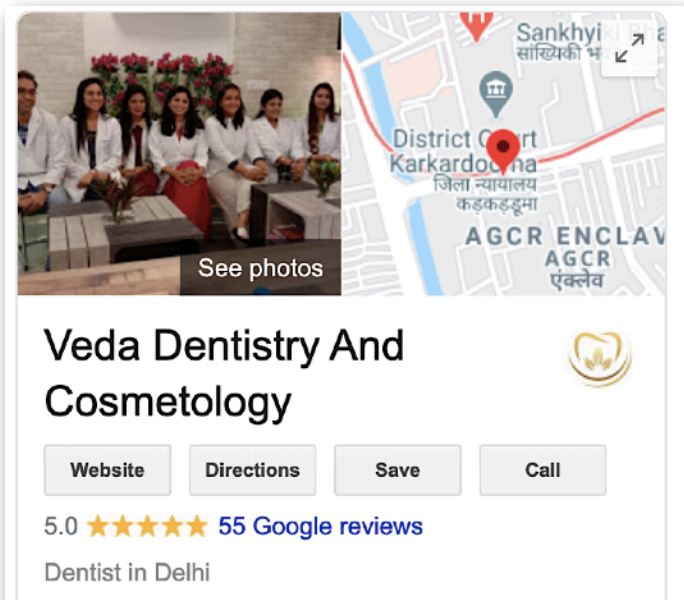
See photos

Sankhyi
सांख्यिकी भ

District Court Karkardooma
जिला न्यायालय कड़कड़डूमा

AGCR ENCLAV
AGCR
एंक्लेव

Veda Dentistry And Cosmetology

Website
Directions
Save
Call

5.0 ★★★★★ 55 Google reviews

Dentist in Delhi